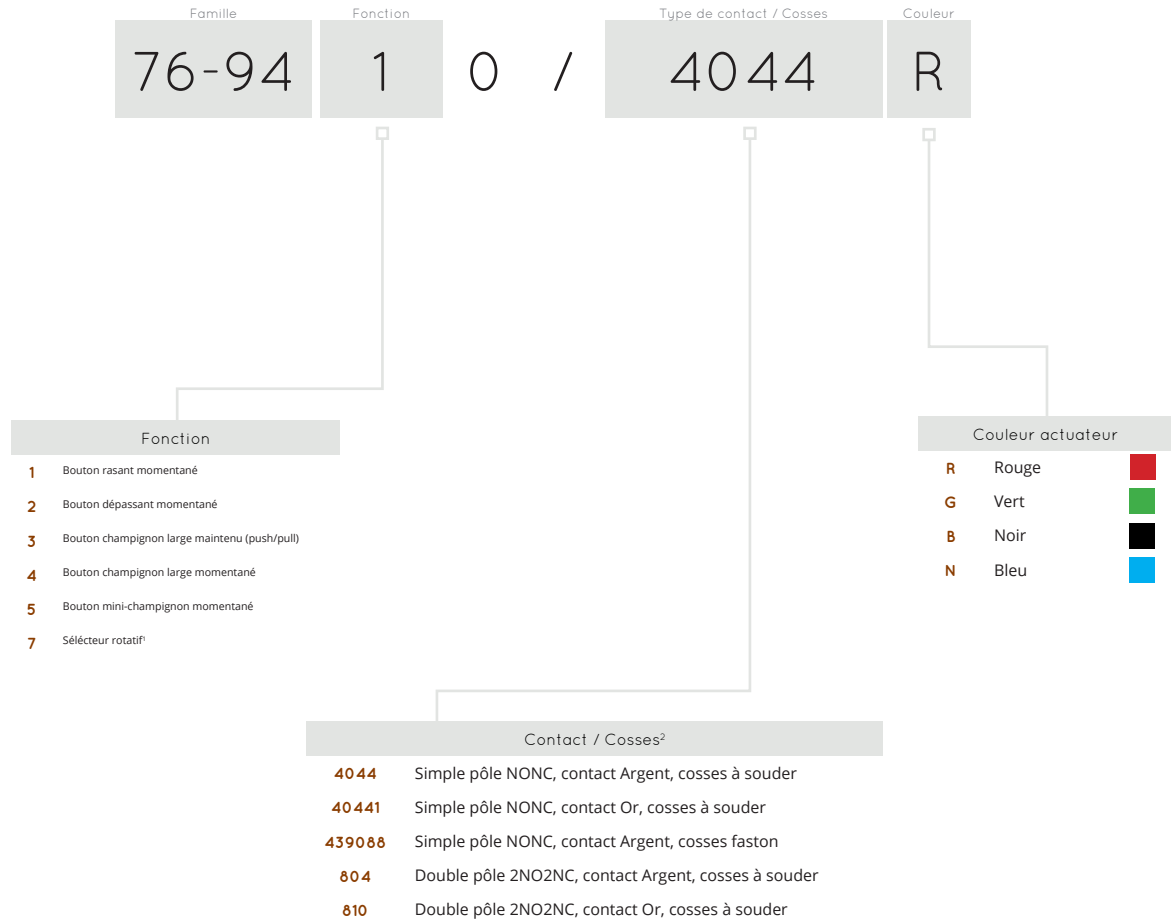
Famille
76-94

Fonction
1

0

/

Type de contact / Cosses
4044

Couleur
R

Fonction

1 Bouton rasant momentané
2 Bouton dépassant momentané
3 Bouton champignon large maintenu (push/pull)
4 Bouton champignon large momentané
5 Bouton mini-champignon momentané
7 Sélécteur rotatif$^1$

Couleur actuateur

R Rouge
G Vert
B Noir
N Bleu

Contact / Cosses$^2$

4044 Simple pôle NONC, contact Argent, cosses à souder
40441 Simple pôle NONC, contact Or, cosses à souder
439088 Simple pôle NONC, contact Argent, cosses faston
804 Double pôle 2NO2NC, contact Argent, cosses à souder
810 Double pôle 2NO2NC, contact Or, cosses à souder